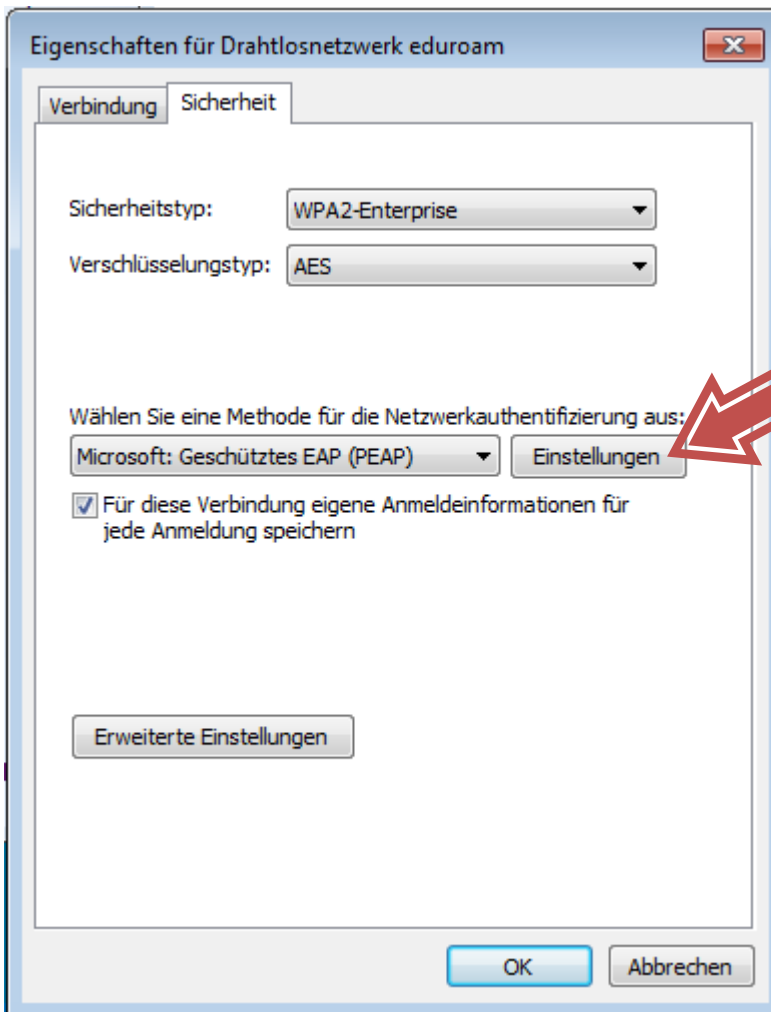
Eigenschaften für Drahtlosnetzwerk eduroam

Verbindung | Sicherheit

Sicherheitstyp: WPA2-Enterprise

Verschlüsselungstyp: AES

Wählen Sie eine Methode für die Netzwerkauthentifizierung aus:

Microsoft: Geschütztes EAP (PEAP)

Einstellungen

Für diese Verbindung eigene Anmeldeinformationen für jede Anmeldung speichern

Erweiterte Einstellungen

OK

Abbrechen